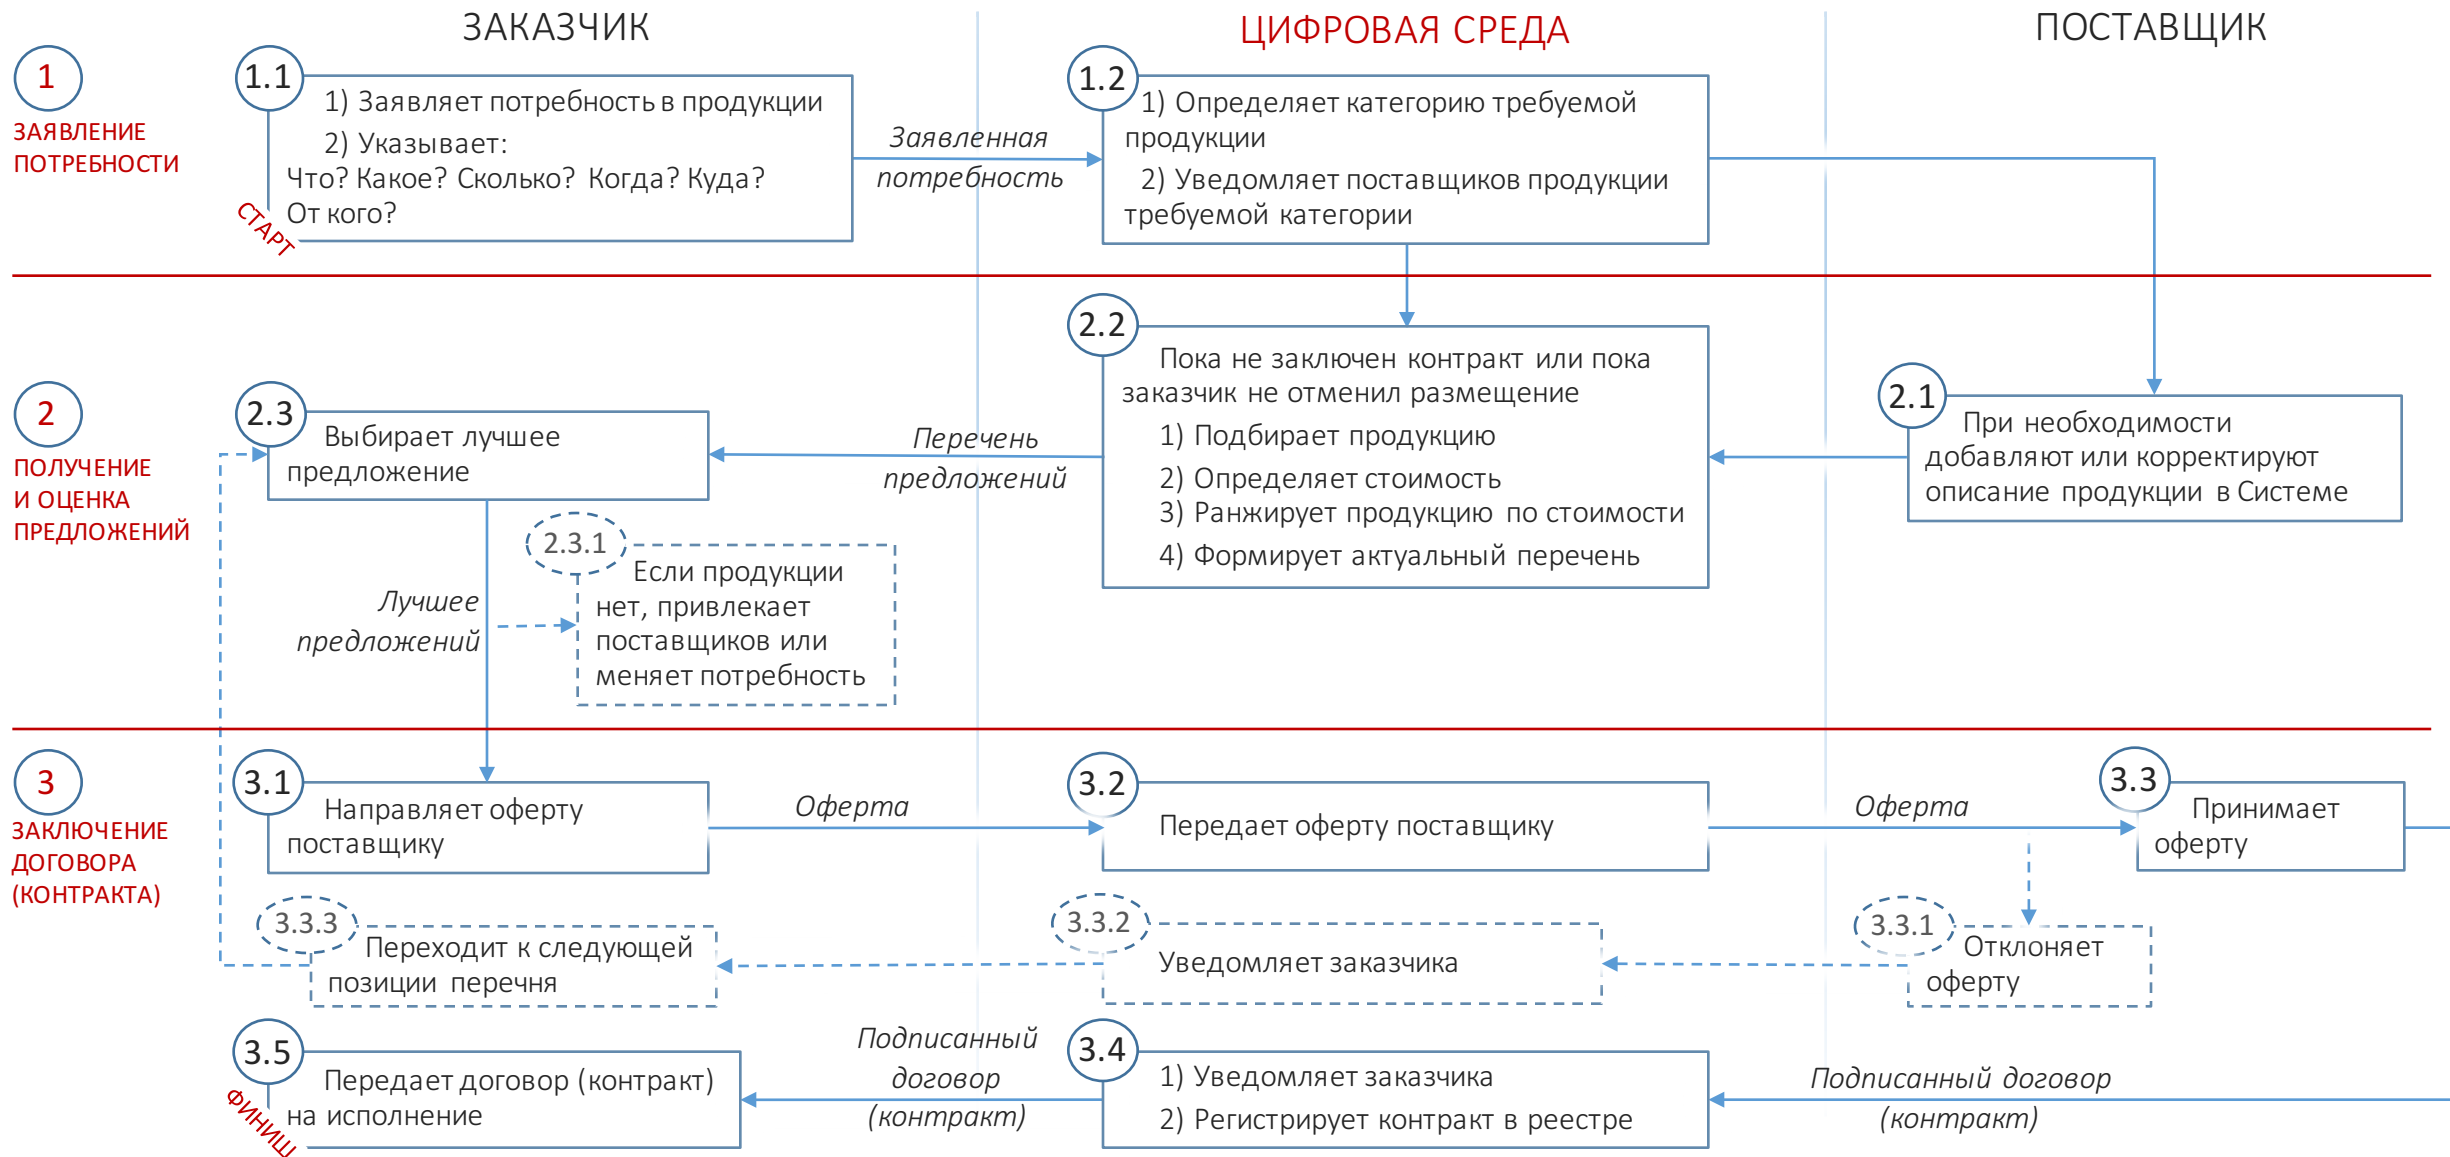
ЗАКАЗЧИК

ЦИФРОВАЯ СРЕДА

ПОСТАВЩИК

1
ЗАЯВЛЕНИЕ ПОТРЕБНОСТИ

1.1
1) Заявляет потребность в продукции
2) Указывает:
Что? Какое? Сколько? Когда? Куда? От кого?

СТАРТ

Заявленная потребность

1.2
1) Определяет категорию требуемой продукции
2) Уведомляет поставщиков продукции требуемой категории

2
ПОЛУЧЕНИЕ И ОЦЕНКА ПРЕДЛОЖЕНИЙ

2.2
Пока не заключен контракт или пока заказчик не отменил размещение
1) Подбирает продукцию
2) Определяет стоимость
3) Ранжирует продукцию по стоимости
4) Формирует актуальный перечень

2.1
При необходимости добавляют или корректируют описание продукции в Системе

2.3
Выбирает лучшее предложение

Перечень предложений

2.3.1
Если продукции нет, привлекает поставщиков или меняет потребность

Лучшее предложений

3
ЗАКЛЮЧЕНИЕ ДОГОВОРА (КОНТРАКТА)

3.1
Направляет оферту поставщику

Оферта

3.2
Передает оферту поставщику

Оферта

3.3
Принимает оферту

3.3.3
Переходит к следующей позиции перечня

3.3.2
Уведомляет заказчика

3.3.1
Отклоняет оферту

3.5
Передает договор (контракт) на исполнение

ФИНИШ

Подписанный договор (контракт)

3.4
1) Уведомляет заказчика
2) Регистрирует контракт в реестре

Подписанный договор (контракт)